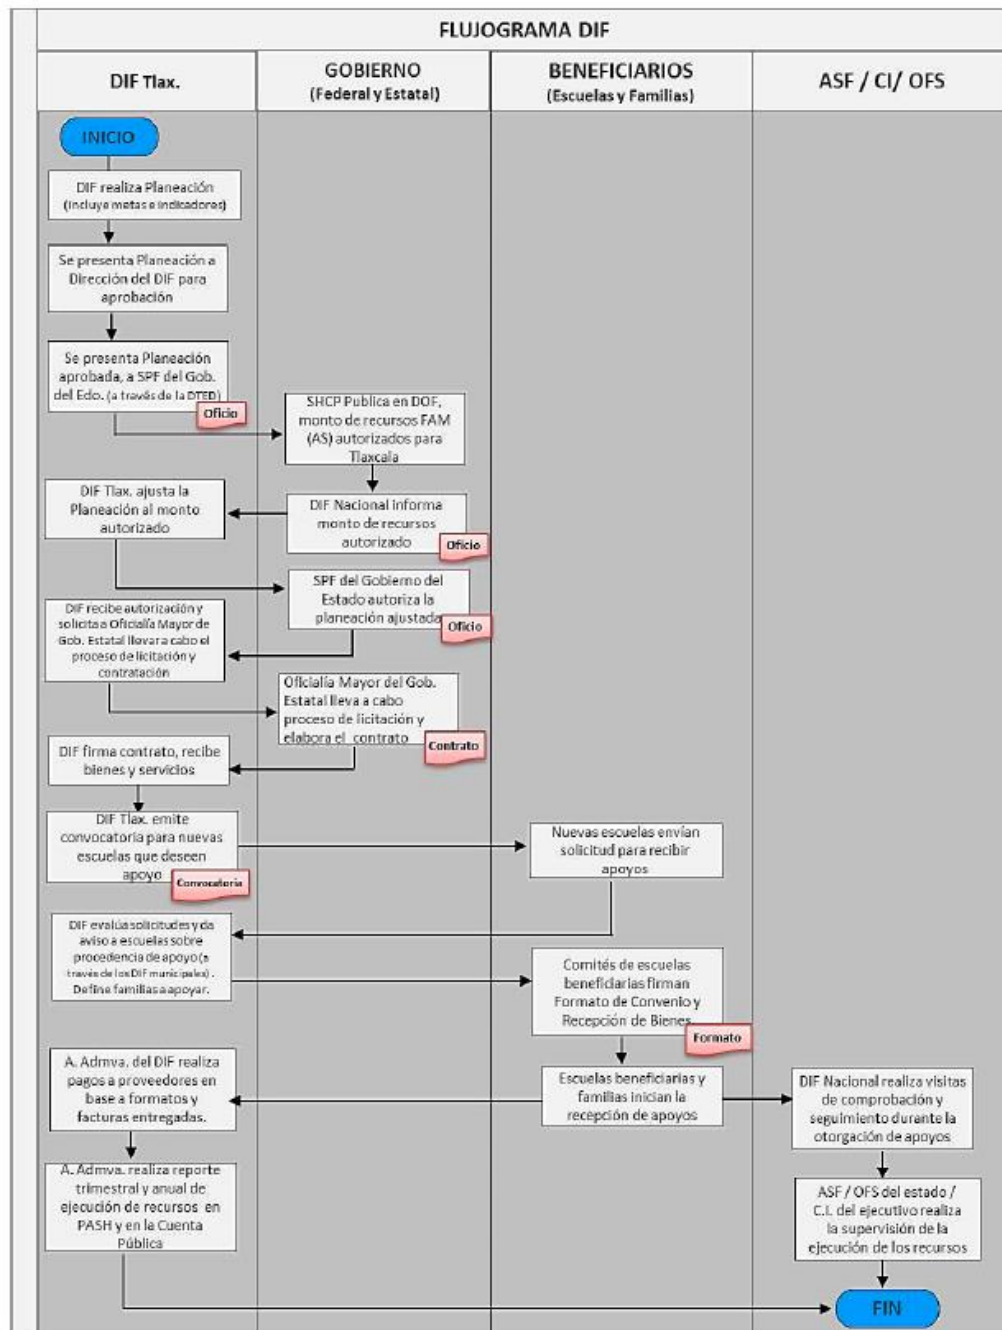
FLUJOGRAMA DIF

DIF Tlax.

GOBIERNO
(Federal y Estatal)

BENEFICIARIOS
(Escuelas y Familias)

ASF / CI/ OFS

INICIO

DIF realiza Planeación
(incluye metas e indicadores)

Se presenta Planeación a Dirección del DIF para aprobación

Se presenta Planeación aprobada, a SPF del Gob. del Edo. (a través de la DTED)

Oficio

SHCP Publica en DOF, monto de recursos FAM (AS) autorizados para Tlaxcala

DIF Tlax. ajusta la Planeación al monto autorizado

DIF Nacional informa monto de recursos autorizado

Oficio

SPF del Gobierno del Estado autoriza la planeación ajustada

Oficio

DIF recibe autorización y solicita a Oficialía Mayor de Gob. Estatal llevar a cabo el proceso de licitación y contratación

Oficialía Mayor del Gob. Estatal lleva a cabo proceso de licitación y elabora el contrato

Contrato

DIF firma contrato, recibe bienes y servicios

DIF Tlax. emite convocatoria para nuevas escuelas que deseen apoyo

Convocatoria

Nuevas escuelas envían solicitud para recibir apoyos

DIF evalúa solicitudes y da aviso a escuelas sobre procedencia de apoyo (a través de los DIF municipales). Define familias a apoyar.

Comités de escuelas beneficiarias firman Formato de Convenio y Recepción de Bienes

Formato

A. Admva. del DIF realiza pagos a proveedores en base a formatos y facturas entregadas.

Escuelas beneficiarias y familias inician la recepción de apoyos

DIF Nacional realiza visitas de comprobación y seguimiento durante la otorgación de apoyos

A. Admva. realiza reporte trimestral y anual de ejecución de recursos en PASH y en la Cuenta Pública

ASF / OFS del estado / C.I. del ejecutivo realiza la supervisión de la ejecución de los recursos

FIN